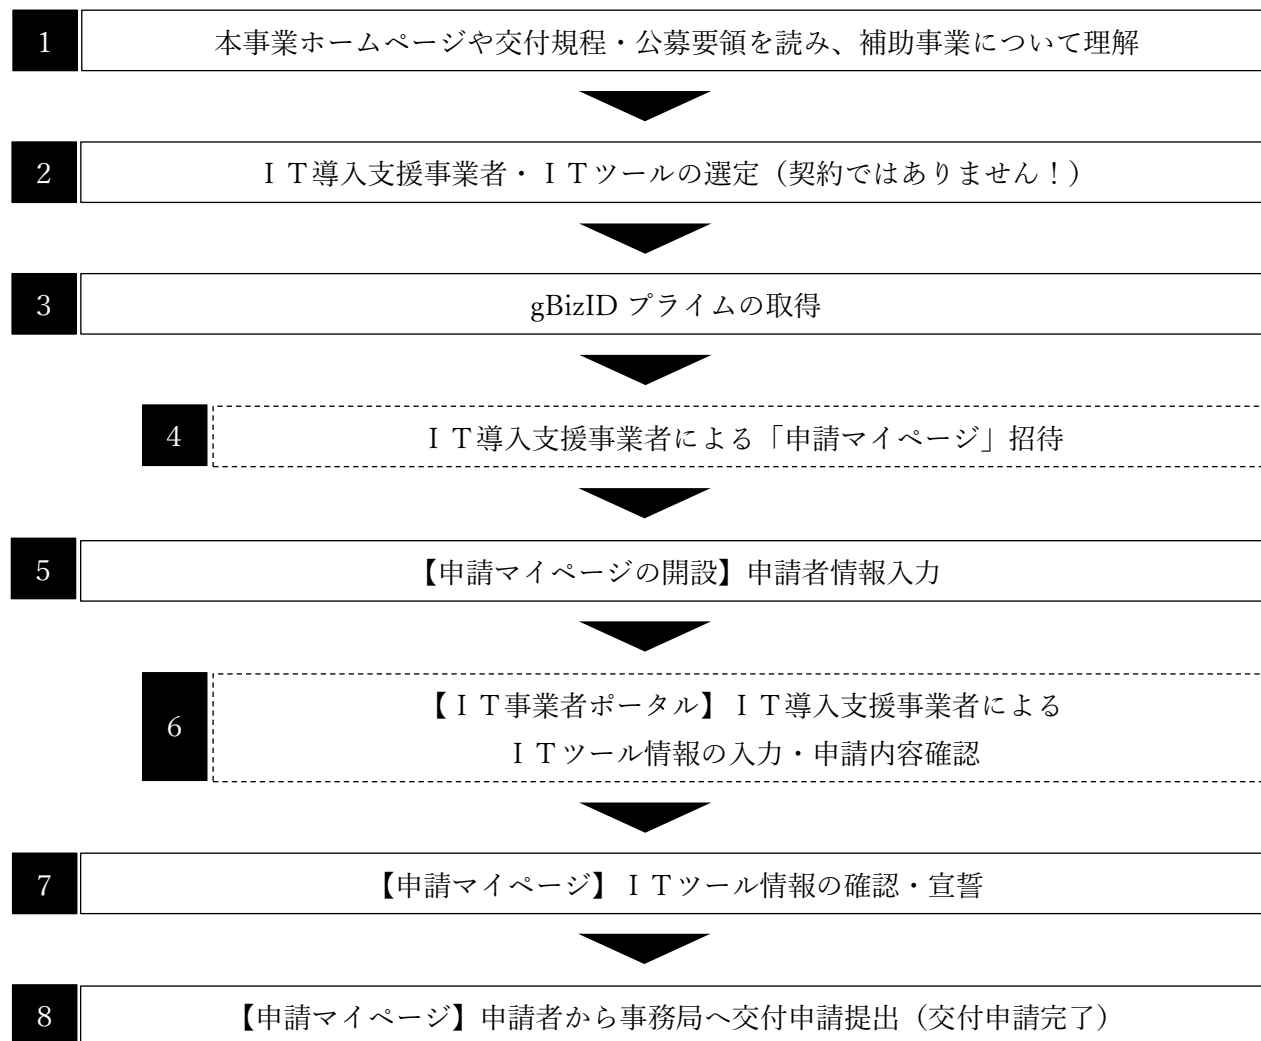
1 本事業ホームページや交付規程・公募要領を読み、補助事業について理解

2 ＩＴ導入支援事業者・ＩＴツールの選定（契約ではありません！）

3 gBizID プライムの取得

4 ＩＴ導入支援事業者による「申請マイページ」招待

5 【申請マイページの開設】申請者情報入力

6 【ＩＴ事業者ポータル】ＩＴ導入支援事業者による ＩＴツール情報の入力・申請内容確認

7 【申請マイページ】ＩＴツール情報の確認・宣誓

8 【申請マイページ】申請者から事務局へ交付申請提出（交付申請完了）